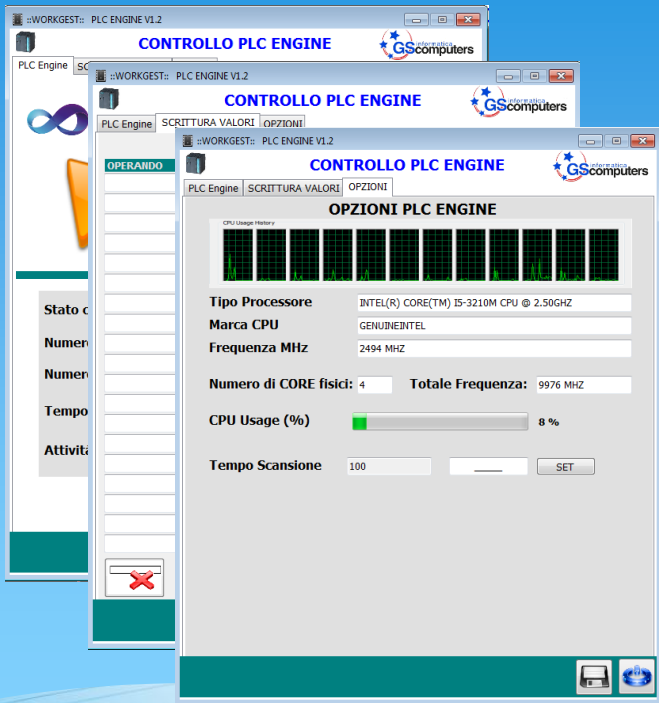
::WORKGEST:: PLC ENGINE V1.2

CONTROLLO PLC ENGINE

GS informatica computers

PLC Engine

SC

Stato c

Numero

Numero

Tempo

Attivit

::WORKGEST:: PLC ENGINE V1.2

CONTROLLO PLC ENGINE

GS informatica computers

PLC Engine

SCRITTURA VALORI

OPZIONI

OPERANDO

::WORKGEST:: PLC ENGINE V1.2

CONTROLLO PLC ENGINE

GS informatica computers

PLC Engine

SCRITTURA VALORI

OPZIONI

OPZIONI PLC ENGINE

CPU Usage History

Tipo Processore

INTEL(R) CORE(TM) I5-3210M CPU @ 2.50GHZ

Marca CPU

GENUINEINTEL

Frequenza MHz

2494 MHZ

Numero di CORE fisici:

4

Totale Frequenza:

9976 MHZ

CPU Usage (%)

8 %

Tempo Scansione

100

SET